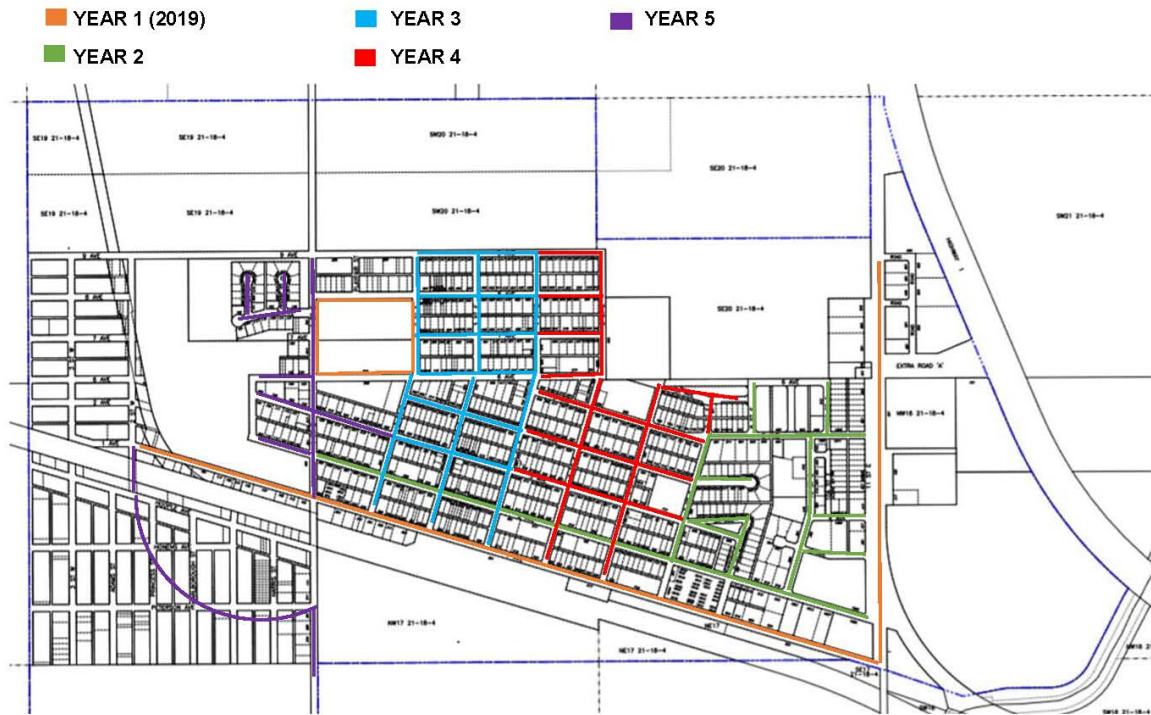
YEAR 1 (2019)
YEAR 2
YEAR 3
YEAR 4
YEAR 5

SE19 21-18-4
SE19 21-18-4
SE19 21-18-4
SE19 21-18-4
SW20 21-18-4
SW20 21-18-4
SE20 21-18-4
SE20 21-18-4
SW21 21-18-4
HIGHWAY 1
EXTRA ROAD 'A'
NW16 21-18-4
NW17 21-18-4
NE17 21-18-4
NE17 21-18-4
SW16 21-18-4
NW16 21-18-4
8 AVE
7 AVE
6 AVE
5 AVE
4 AVE
3 AVE
2 AVE
1 AVE
PETERSON AVE